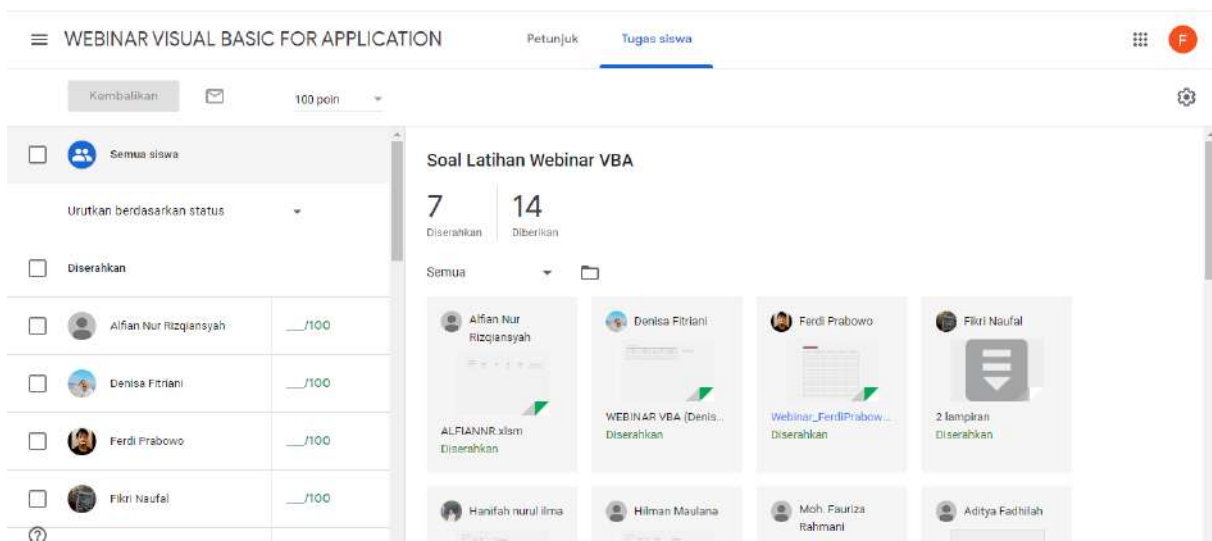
WEBINAR VISUAL BASIC FOR APPLICATION

Petunjuk

Tugas siswa

F

Kembalikan

100 poin

Semua siswa

Urutkan berdasarkan status

Diserahkan

Alfian Nur Rizqiansyah __/100

Denisa Fitriani __/100

Ferdi Prabowo __/100

Fikri Naufal __/100

Soal Latihan Webinar VBA

7
Diserahkan

14
Diberikan

Semua

Alfian Nur Rizqiansyah
ALFIANNR.xlsm
Diserahkan

Denisa Fitriani
WEBINAR VBA (Denis...
Diserahkan

Ferdi Prabowo
Webinar_FerdiPrabow...
Diserahkan

Fikri Naufal
2 lampiran
Diserahkan

Hanifah nurul ilma

Hilman Maulana

Moh. Fauriza Rahmani

Aditya Fadhilah